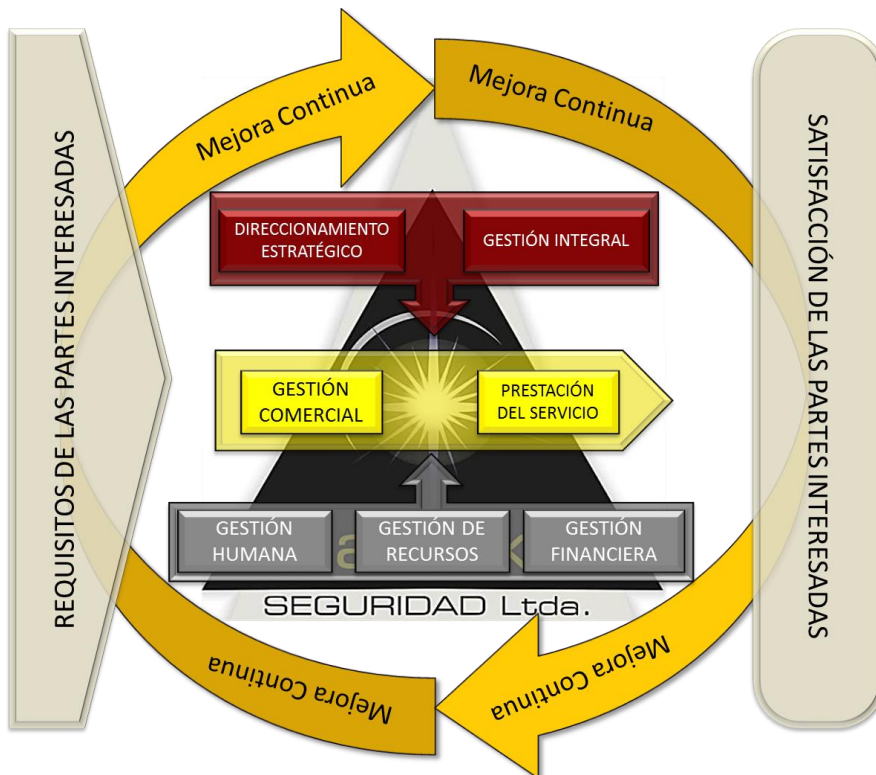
REQUISITOS DE LAS PARTES INTERESADAS

Mejora Continua

Mejora Continua

SATISFACCIÓN DE LAS PARTES INTERESADAS

DIRECCIONAMIENTO ESTRATÉGICO

GESTIÓN INTEGRAL

GESTIÓN COMERCIAL

PRESTACIÓN DEL SERVICIO

GESTIÓN HUMANA

GESTIÓN DE RECURSOS

GESTIÓN FINANCIERA

SEGURIDAD Ltda.

Mejora Continua

Mejora Continua